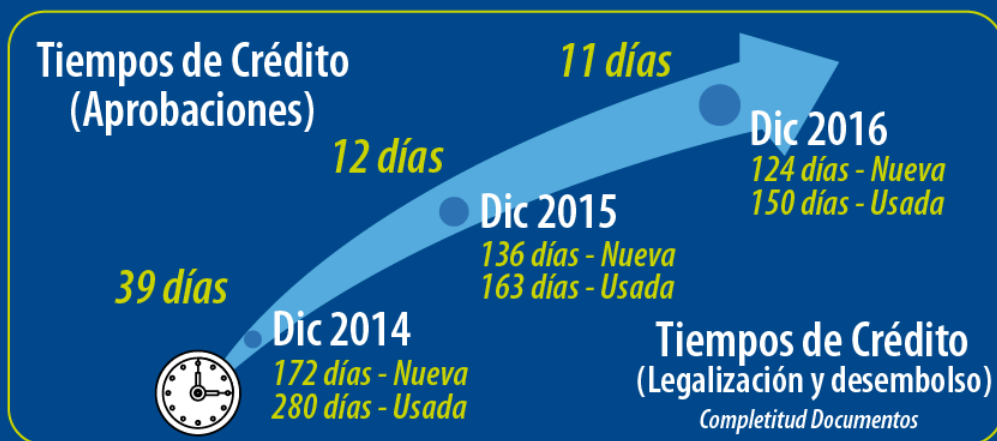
Tiempos de Crédito
(Aprobaciones)

11 días

12 días

39 días

Dic 2014
172 días - Nueva
280 días - Usada

Dic 2015
136 días - Nueva
163 días - Usada

Dic 2016
124 días - Nueva
150 días - Usada

Tiempos de Crédito
(Legalización y desembolso)
Completitud Documentos